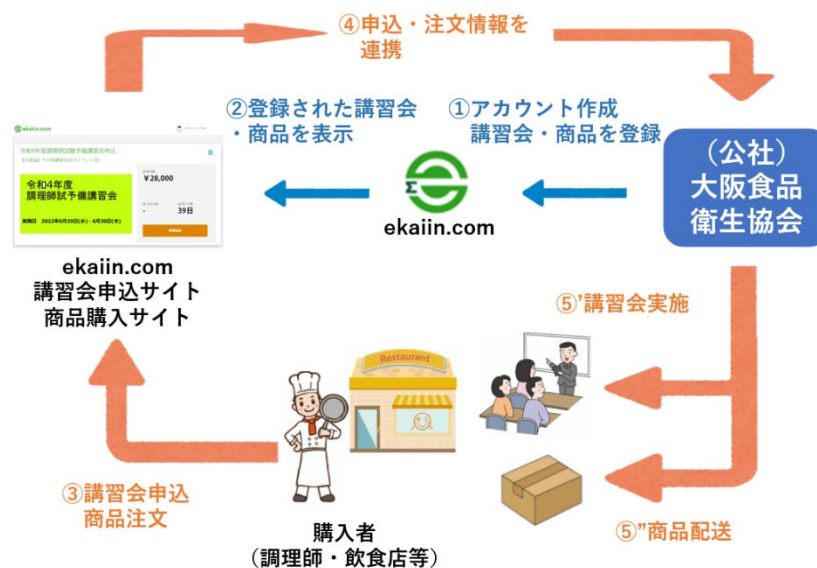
④申込・注文情報を
連携

②登録された講習会
・商品を表示

①アカウント作成
講習会・商品を登録

（公社）
大阪食品
衛生協会

ekaiin.com

ekaiin.com

令和4年度
調理師試予備講習会

¥28,000

39日

ekaiin.com
講習会申込サイト
商品購入サイト

⑤'講習会実施

Restaurant

③講習会申込
商品注文

購入者
（調理師・飲食店等）

⑤"商品配送